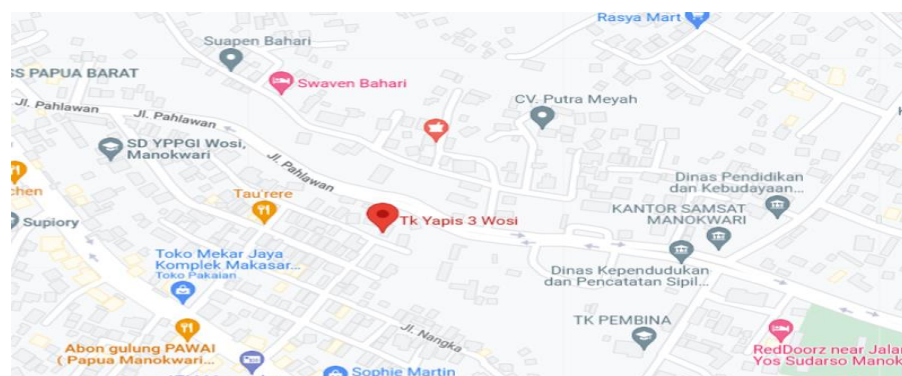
Rasya Mart
Suapen Bahari
SS PAPUA BARAT
Swaven Bahari
Jl. Pahlawan
Jl. Pahlawan
CV. Putra Meyah
SD YPPGI Wosi, Manokwari
Jl. Pahlawan
chen
Tau'rere
Dinas Pendidikan dan Kebudayaan...
Supiory
Tk Yapis 3 Wosi
KANTOR SAMSAT MANOKWARI
Toko Mekar Jaya Komplek Makasar...
Toko Pakaian
Dinas Kependudukan dan Pencatatan Sipil...
Jl. Nangka
TK PEMBINA
Abon gulung PAWAI ( Papua Manokwari...
RedDoorz near Jalan Yos Sudarso Manok
Sophie Martin